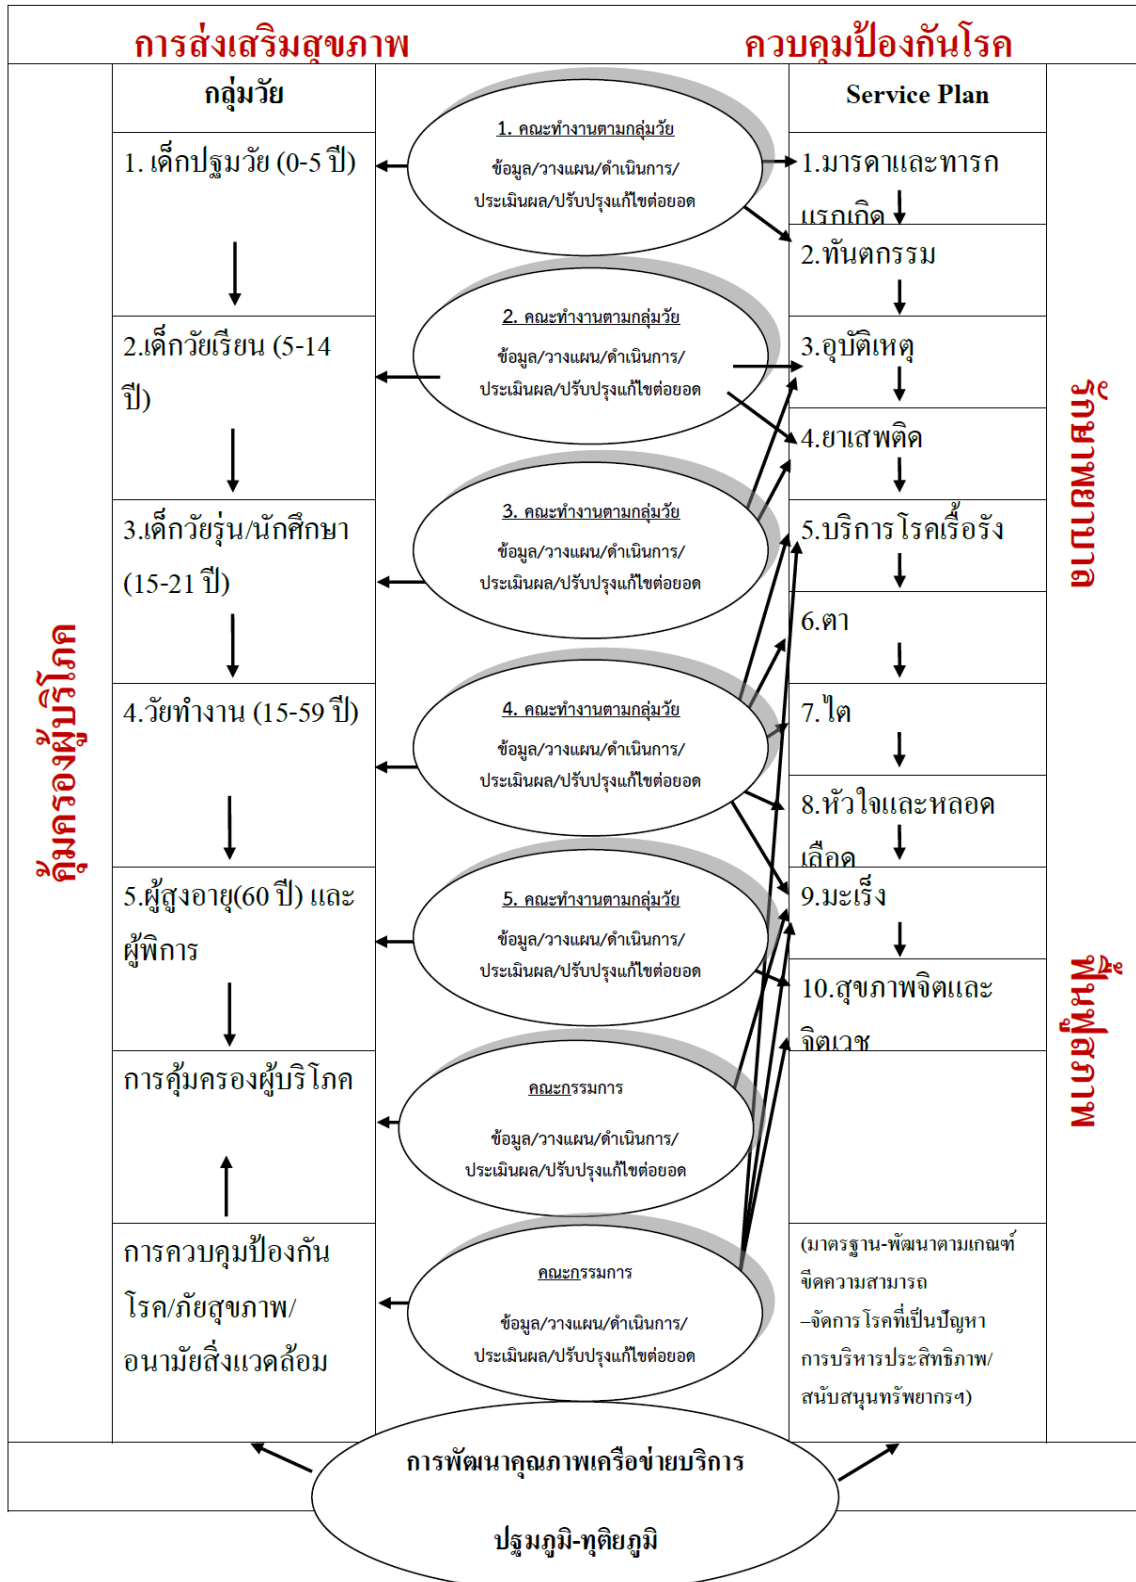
การส่งเสริมสุขภาพ

ควบคุมป้องกันโรค

คุ้มครองผู้บริโภค

กลุ่มวัย

1. เด็กปฐมวัย (0-5 ปี)

2.เด็กวัยเรียน (5-14 ปี)

3.เด็กวัยรุ่น/นักศึกษา (15-21 ปี)

4.วัยทำงาน (15-59 ปี)

5.ผู้สูงอายุ(60 ปี) และผู้พิการ

การคุ้มครองผู้บริโภค

การควบคุมป้องกันโรค/ภัยสุขภาพ/อนามัยสิ่งแวดล้อม

1. คณะทำงานตามกลุ่มวัย
ข้อมูล/วางแผน/ดำเนินการ/ประเมินผล/ปรับปรุงแก้ไขต่อยอด

2. คณะทำงานตามกลุ่มวัย
ข้อมูล/วางแผน/ดำเนินการ/ประเมินผล/ปรับปรุงแก้ไขต่อยอด

3. คณะทำงานตามกลุ่มวัย
ข้อมูล/วางแผน/ดำเนินการ/ประเมินผล/ปรับปรุงแก้ไขต่อยอด

4. คณะทำงานตามกลุ่มวัย
ข้อมูล/วางแผน/ดำเนินการ/ประเมินผล/ปรับปรุงแก้ไขต่อยอด

5. คณะทำงานตามกลุ่มวัย
ข้อมูล/วางแผน/ดำเนินการ/ประเมินผล/ปรับปรุงแก้ไขต่อยอด

คณะกรรมการ
ข้อมูล/วางแผน/ดำเนินการ/ประเมินผล/ปรับปรุงแก้ไขต่อยอด

คณะกรรมการ
ข้อมูล/วางแผน/ดำเนินการ/ประเมินผล/ปรับปรุงแก้ไขต่อยอด

Service Plan

1.มารดาและทารกแรกเกิด

2.ทันตกรรม

3.อุบัติเหตุ

4.ยาเสพติด

5.บริการ โรคเรื้อรัง

6.ตา

7.ไต

8.หัวใจและหลอดเลือด

9.มะเร็ง

10.สุขภาพจิตและจิตเวช

(มาตรฐาน-พัฒนาตามเกณฑ์ขีดความสามารถ –จัดการ โรคที่เป็นปัญหา การบริหารประสิทธิภาพ/สนับสนุนทรัพยากรฯ)

รักษาพยาบาล

ฟื้นฟูสภาพ

การพัฒนาคุณภาพเครือข่ายบริการ

ปฐมภูมิ-ทุติยภูมิ